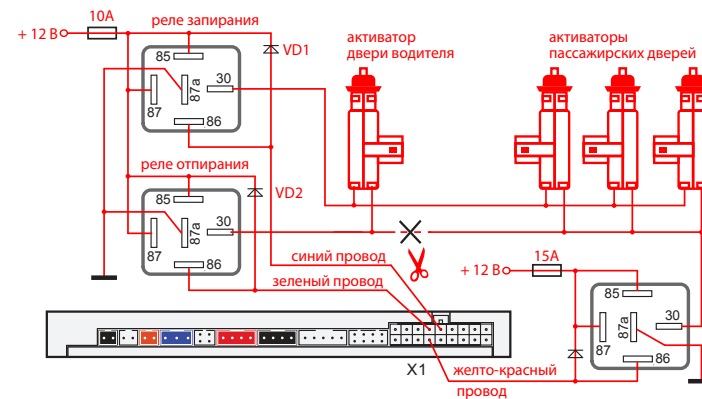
+ 12 В
10A
реле запирания
VD1
85
87a
87
30
86
активатор двери водителя
активаторы пассажирских дверей
реле отпирания
VD2
85
87a
87
30
86
синий провод
зеленый провод
+ 12 В
15A
85
87a
87
30
86
X1
желто-красный провод